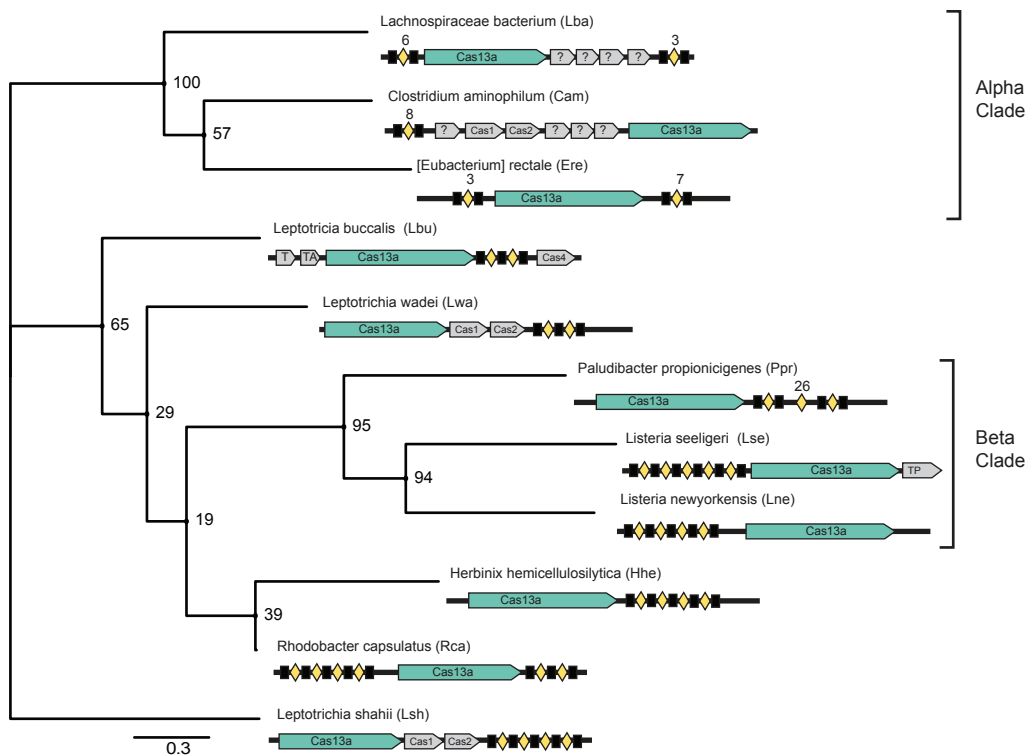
Lachnospiraceae bacterium (Lba)
6
Cas13a
?
?
?
?
3
100
Alpha Clade
Clostridium aminophilum (Cam)
8
?
Cas1
Cas2
?
?
?
Cas13a
57
[Eubacterium] rectale (Ere)
3
Cas13a
7
Leptotricia buccalis (Lbu)
T
TA
Cas13a
Cas4
Leptotrichia wadei (Lwa)
Cas13a
Cas1
Cas2
65
Paludibacter propionicigenes (Ppr)
26
Cas13a
29
95
Listeria seeligeri (Lse)
Beta Clade
Cas13a
TP
94
Listeria newyorkensis (Lne)
Cas13a
19
Herbinix hemicellulosilytica (Hhe)
Cas13a
39
Rhodobacter capsulatus (Rca)
Cas13a
Leptotrichia shahii (Lsh)
0.3
Cas13a
Cas1
Cas2